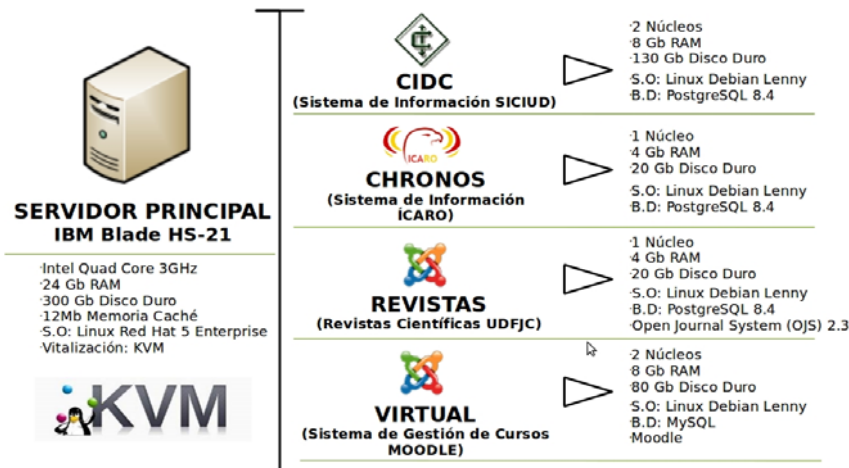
SERVIDOR PRINCIPAL
IBM Blade HS-21

·Intel Quad Core 3GHz
·24 Gb RAM
·300 Gb Disco Duro
·12Mb Memoria Caché
·S.O: Linux Red Hat 5 Enterprise
·Vitalización: KVM

KVM

CIDC
(Sistema de Información SICIUD)

·2 Núcleos
·8 Gb RAM
·130 Gb Disco Duro
·S.O: Linux Debian Lenny
·B.D: PostgreSQL 8.4

ICARO

CHRONOS
(Sistema de Información ÍCARO)

·1 Núcleo
·4 Gb RAM
·20 Gb Disco Duro
·S.O: Linux Debian Lenny
·B.D: PostgreSQL 8.4

REVISTAS
(Revistas Científicas UDFJC)

·1 Núcleo
·4 Gb RAM
·20 Gb Disco Duro
·S.O: Linux Debian Lenny
·B.D: PostgreSQL 8.4
·Open Journal System (OJS) 2.3

VIRTUAL
(Sistema de Gestión de Cursos MOODLE)

·2 Núcleos
·8 Gb RAM
·80 Gb Disco Duro
·S.O: Linux Debian Lenny
·B.D: MySQL
·Moodle